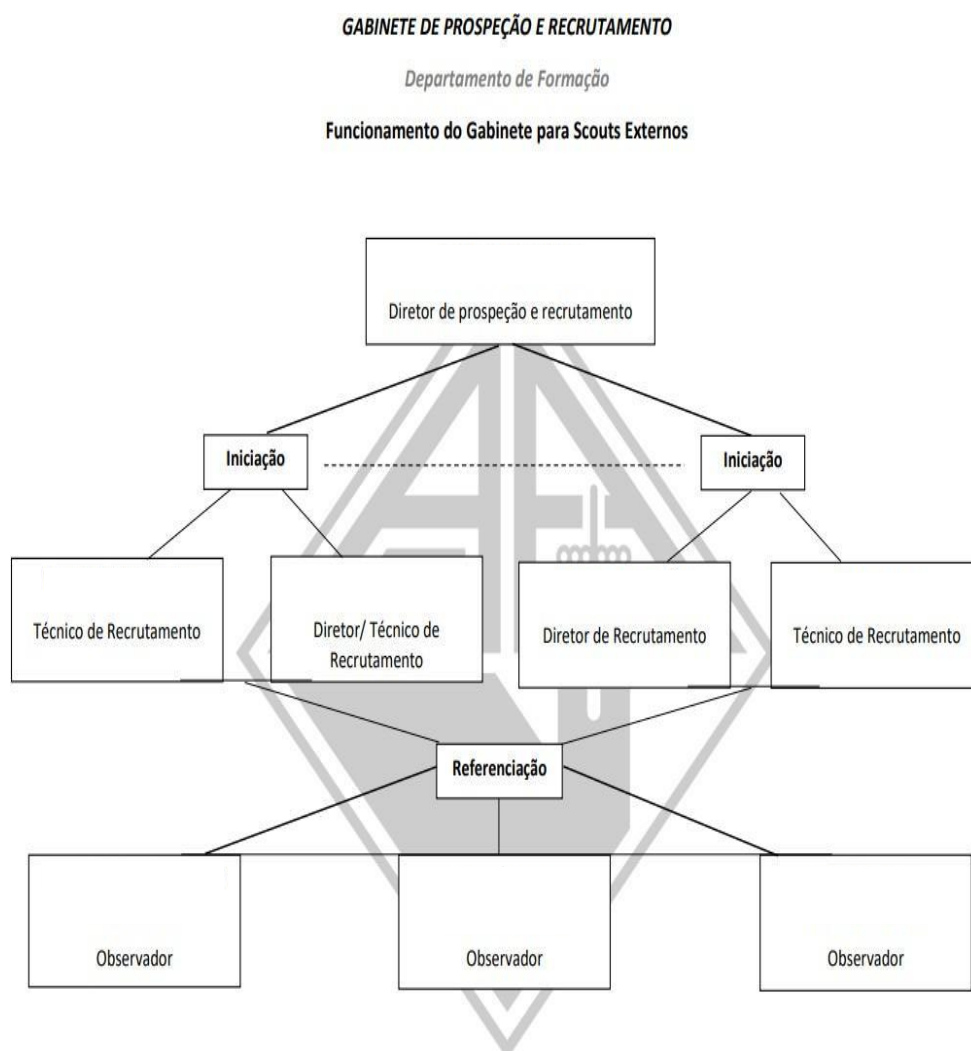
GABINETE DE PROSPEÇÃO E RECRUTAMENTO

Departamento de Formação

Funcionamento do Gabinete para Scouts Externos

Diretor de prospeção e recrutamento

Iniciação

Iniciação

Técnico de Recrutamento

Diretor/ Técnico de Recrutamento

Diretor de Recrutamento

Técnico de Recrutamento

Referenciação

Observador

Observador

Observador